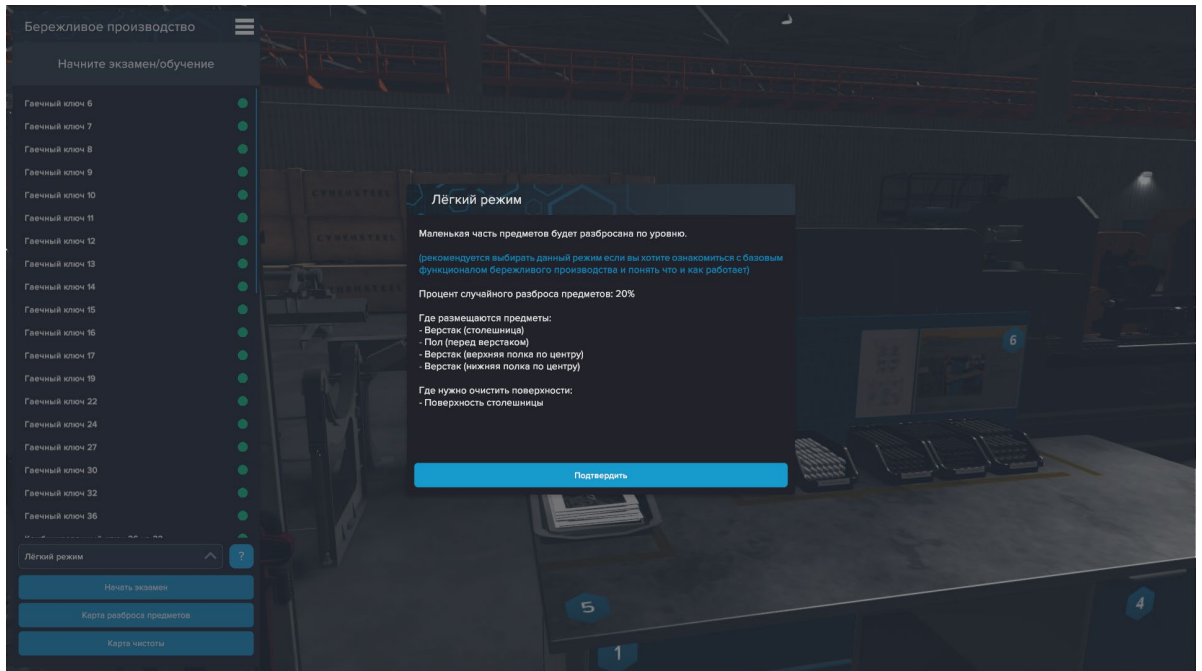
Бережливое производство

Начните экзамен/обучение

Гаечный ключ 6
Гаечный ключ 7
Гаечный ключ 8
Гаечный ключ 9
Гаечный ключ 10
Гаечный ключ 11
Гаечный ключ 12
Гаечный ключ 13
Гаечный ключ 14
Гаечный ключ 15
Гаечный ключ 16
Гаечный ключ 17
Гаечный ключ 19
Гаечный ключ 22
Гаечный ключ 24
Гаечный ключ 27
Гаечный ключ 30
Гаечный ключ 32
Гаечный ключ 36
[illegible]

Лёгкий режим
?

Начать экзамен

Карта разброса предметов

Карта чистоты

Лёгкий режим

Маленькая часть предметов будет разбросана по уровню.

(рекомендуется выбирать данный режим если вы хотите ознакомиться с базовым функционалом бережливого производства и понять что и как работает)

Процент случайного разброса предметов: 20%

Где размещаются предметы:
- Верстак (столешница)
- Пол (перед верстаком)
- Верстак (верхняя полка по центру)
- Верстак (нижняя полка по центру)

Где нужно очистить поверхности:
- Поверхность столешницы

Подтвердить

6
5
4
1